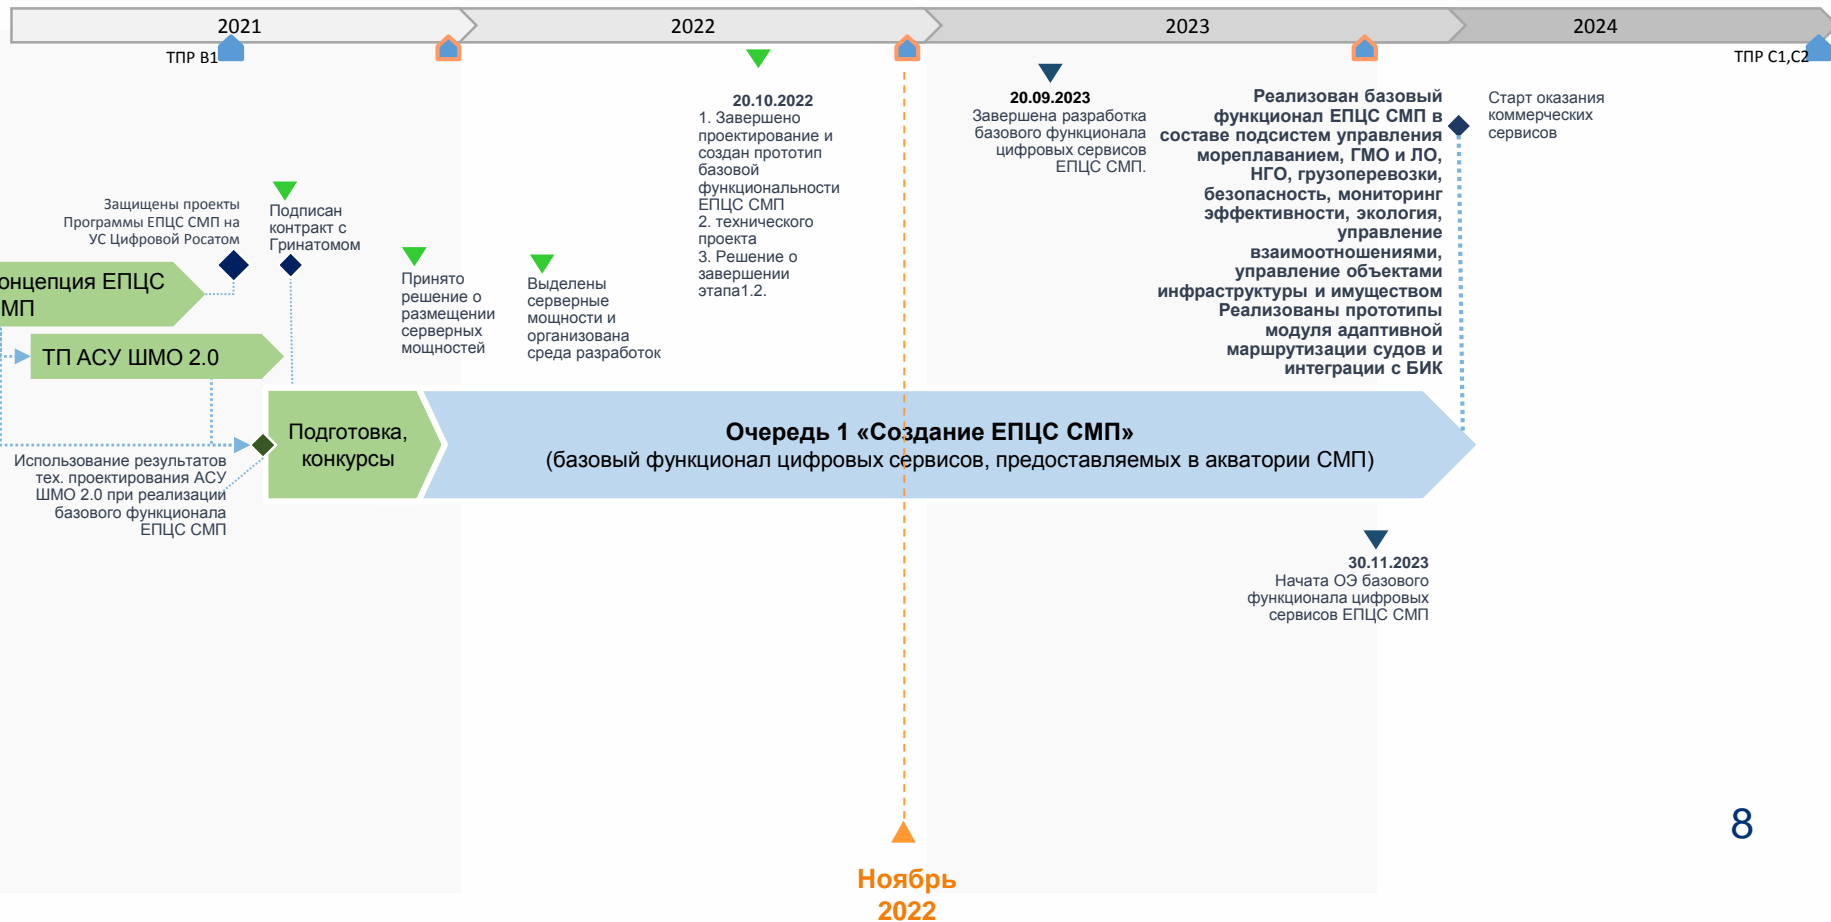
2021
2022
2023
2024
ТПР В1
ТПР С1,С2

20.10.2022
1. Завершено проектирование и создан прототип базовой функциональности ЕПЦС СМП
2. технического проекта
3. Решение о завершении этапа1.2.

20.09.2023
Завершена разработка базового функционала цифровых сервисов ЕПЦС СМП.

Реализован базовый функционал ЕПЦС СМП в составе подсистем управления мореплаванием, ГМО и ЛО, НГО, грузоперевозки, безопасность, мониторинг эффективности, экология, управление взаимоотношениями, управление объектами инфраструктуры и имуществом
Реализованы прототипы модуля адаптивной маршрутизации судов и интеграции с БИК

Старт оказания коммерческих сервисов

Защищены проекты Программы ЕПЦС СМП на УС Цифровой Росатом

Подписан контракт с Гринатомом

Принято решение о размещении серверных мощностей

Выделены серверные мощности и организована среда разработок

онцепция ЕПЦС МП

ТП АСУ ШМО 2.0

Подготовка, конкурсы

Очередь 1 «Создание ЕПЦС СМП»
(базовый функционал цифровых сервисов, предоставляемых в акватории СМП)

Использование результатов тех. проектирования АСУ ШМО 2.0 при реализации базового функционала ЕПЦС СМП

30.11.2023
Начата ОЭ базового функционала цифровых сервисов ЕПЦС СМП

8

Ноябрь 2022